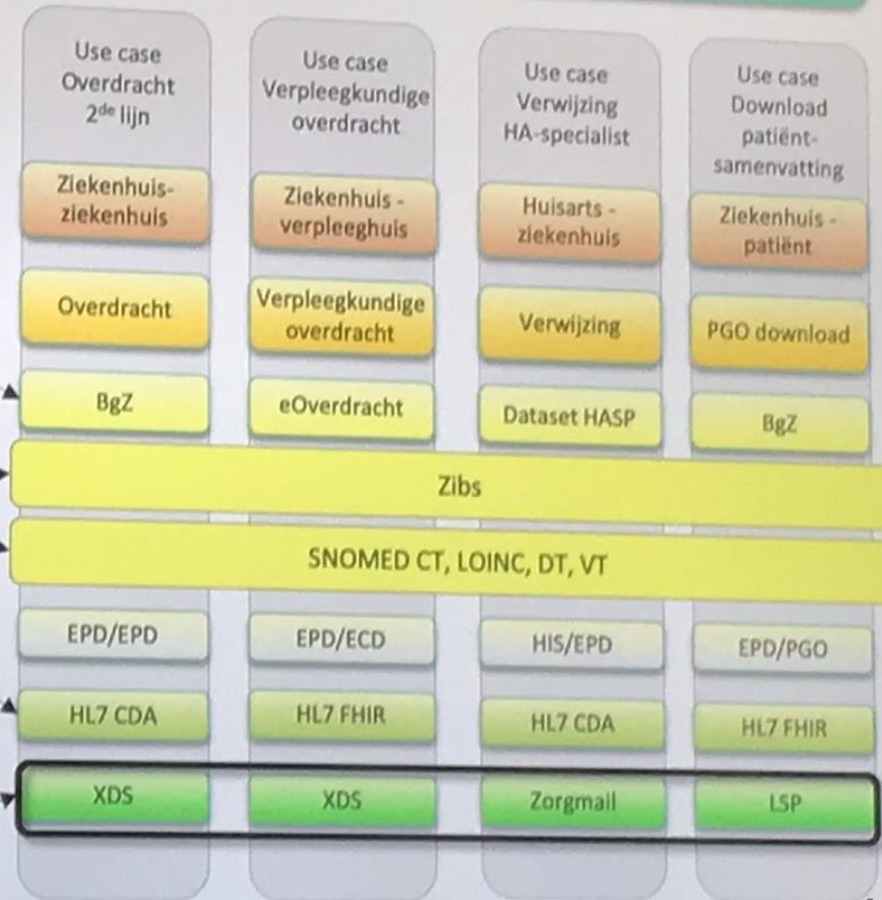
Use case Overdracht 2$^{de}$ lijn

Use case Verpleegkundige overdracht

Use case Verwijzing HA-specialist

Use case Download patiënt-samenvatting

Ziekenhuis-ziekenhuis

Ziekenhuis - verpleeghuis

Huisarts - ziekenhuis

Ziekenhuis - patiënt

Overdracht

Verpleegkundige overdracht

Verwijzing

PGO download

BgZ

eOverdracht

Dataset HASP

BgZ

Zibs

SNOMED CT, LOINC, DT, VT

EPD/EPD

EPD/ECD

HIS/EPD

EPD/PGO

HL7 CDA

HL7 FHIR

HL7 CDA

HL7 FHIR

XDS

XDS

Zorgmail

LSP